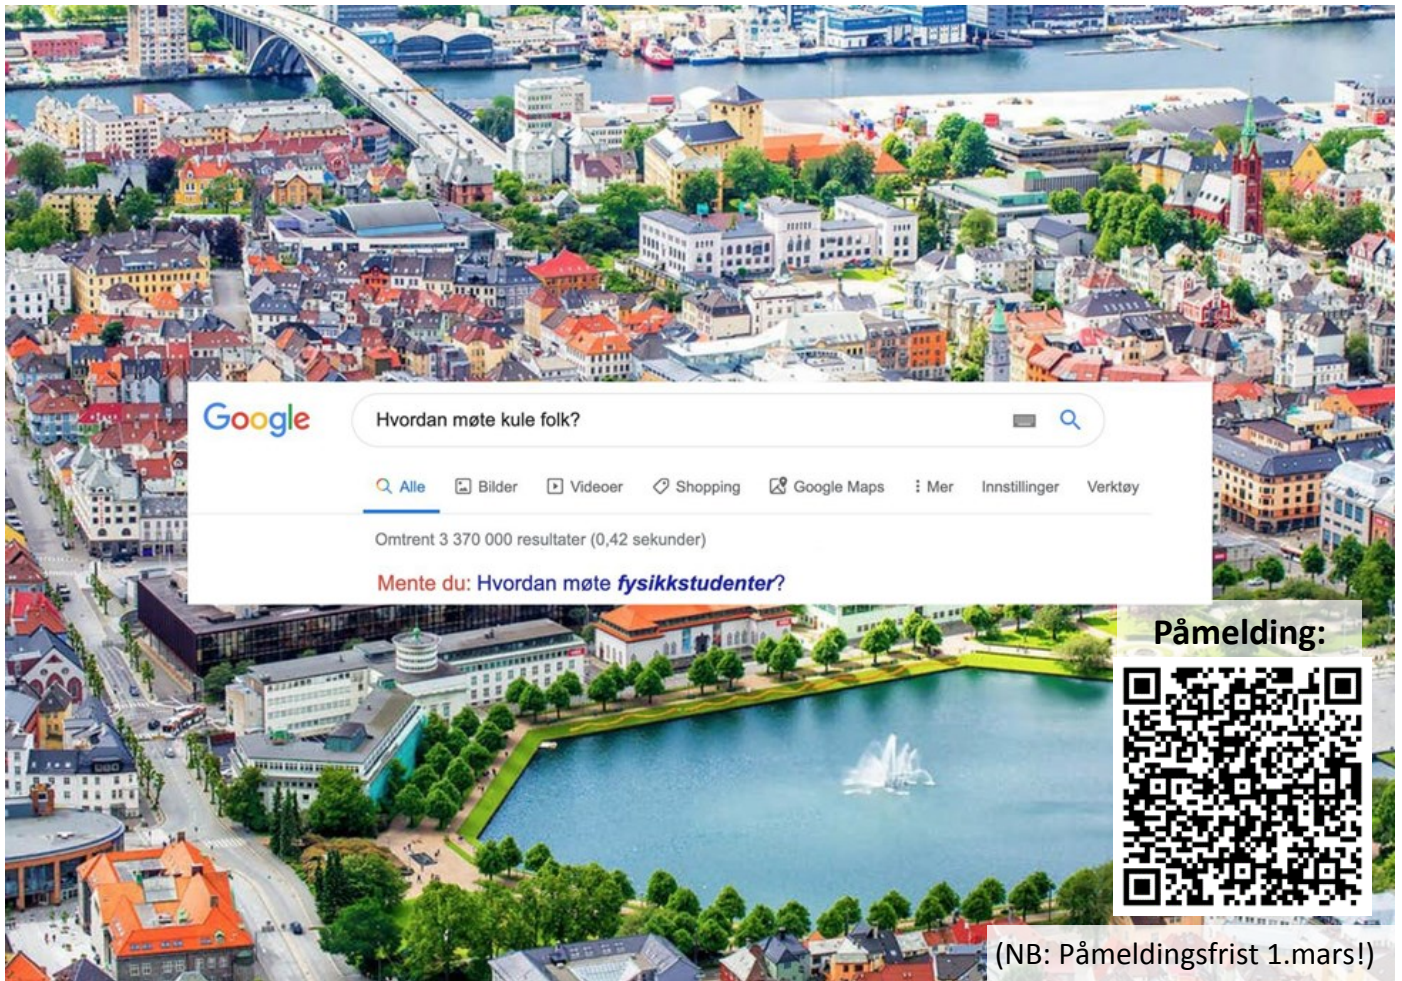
Google

Hvordan møte kule folk?

Alle Bilder Videoer Shopping Google Maps Mer Innstillinger Verktøy

Omtrent 3 370 000 resultater (0,42 sekunder)

Mente du: Hvordan møte ***fysikkstudenter***?

Påmelding:

(NB: Påmeldingsfrist 1.mars!)